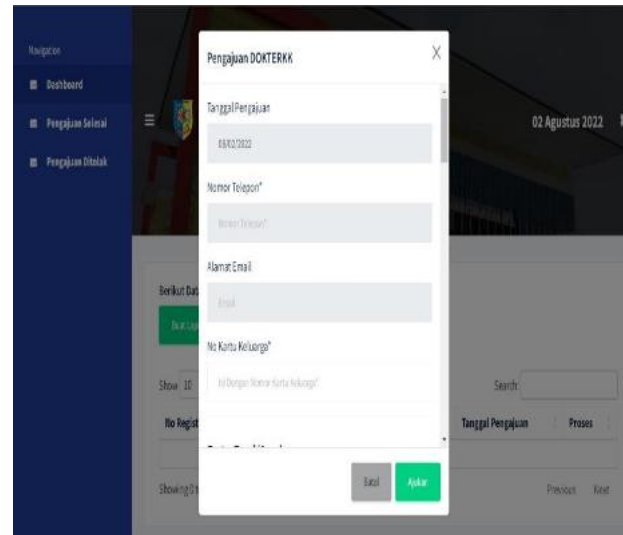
Navigation

Dashboard

Pengajuan Selesai

Pengajuan Ditolak

02 Agustus 2022

Berikut Dat

Buat Lap

Show 10

No Regist

Showing 0

Search:

Tanggal Pengajuan

Proses

Previous Next

Pengajuan DOKTERKK

X

Tanggal Pengajuan

08/02/2022

Nomor Telepon*

Nomor Telepon*

Alamat Email

Email

No Kartu Keluarga*

Isi Dengan Nomor Kartu Keluarga*

Batal

Ajukan